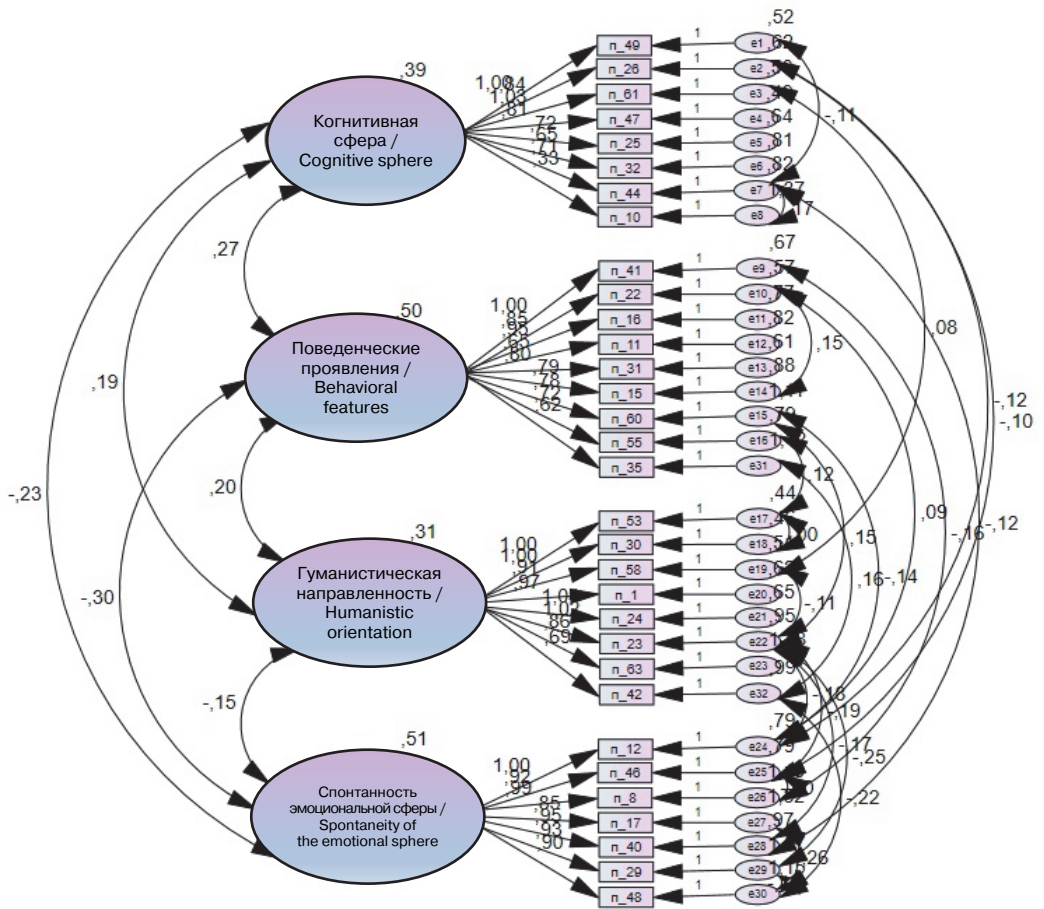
,39

Когнитивная сфера / Cognitive sphere

1,00 ,84 1,03 ,81 ,72 ,65 ,71 ,33

п_49
п_26
п_61
п_47
п_25
п_32
п_44
п_10

1 1 1 1 1 1 1 1

,52
e1 ,62
e2 ,58
e3 ,48
e4 ,64
e5 ,81
e6 ,82
e7 1,27
e8

-,11
,17

,27

,50

Поведенческие проявления / Behavioral features

1,00 ,85 ,83 ,80 ,79 ,78 ,72 ,62

п_41
п_22
п_16
п_11
п_31
п_15
п_60
п_55
п_35

1 1 1 1 1 1 1 1 1

,67
e9 ,57
e10 ,77
e11 ,82
e12 ,61
e13 ,88
e14 1,11
e15 ,79
e16 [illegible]
e31

,15
,08
,12

,19

,20

,31

Гуманистическая направленность / Humanistic orientation

1,00 1,00 ,91 ,97 1,01 1,02 ,86 ,69

п_53
п_30
п_58
п_1
п_24
п_23
п_63
п_42

1 1 1 1 1 1 1 1

,44
e17 ,4
e18 ,54 ,00
e19 ,63
e20 ,65
e21 ,95
e22 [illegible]
e23 ,99
e32

,15
,16 -,14
-,11
,09
-,16 -,12
-,12
-,10

-,23

-,30

-,15

,51

Спонтанность эмоциональной сферы / Spontaneity of the emotional sphere

1,00 ,92 ,99 ,85 ,85 ,93 ,90

п_12
п_46
п_8
п_17
п_40
п_29
п_48

1 1 1 1 1 1 1

,79
e24 ,79
e25 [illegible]
e26 1,32
e27 ,97
e28 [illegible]
e29 1,15
e30

-,18
,19
-,17
-,25
-,22
,26